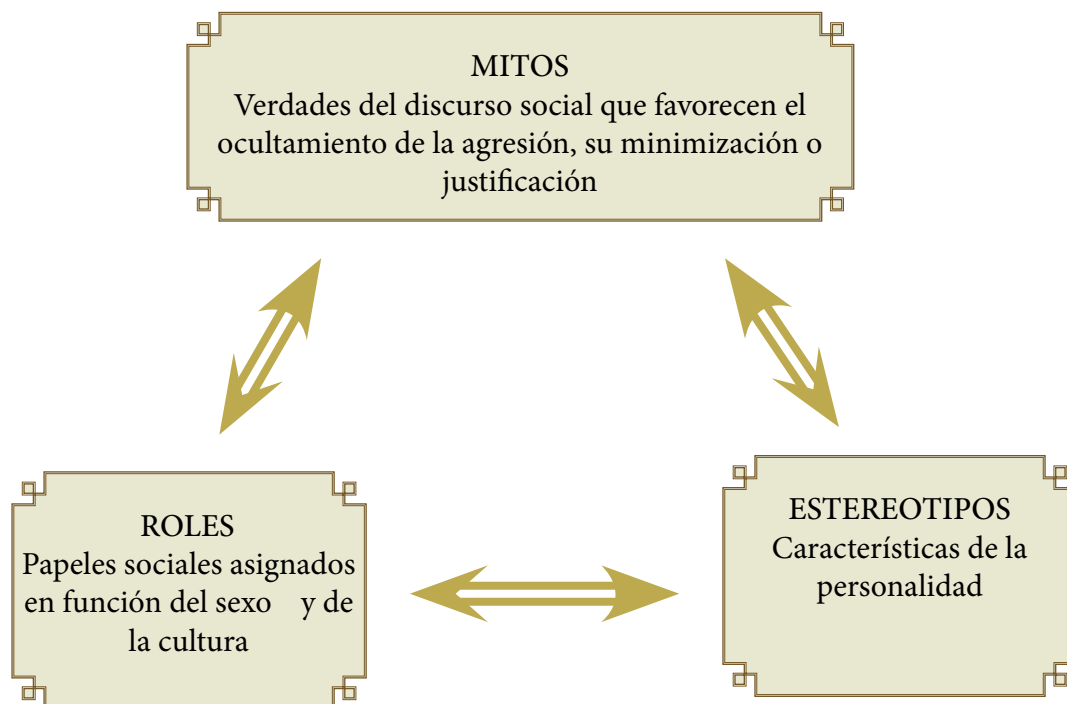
MITOS
Verdades del discurso social que favorecen el ocultamiento de la agresión, su minimización o justificación

ROLES
Papeles sociales asignados en función del sexo y de la cultura

ESTEREOTIPOS
Características de la personalidad